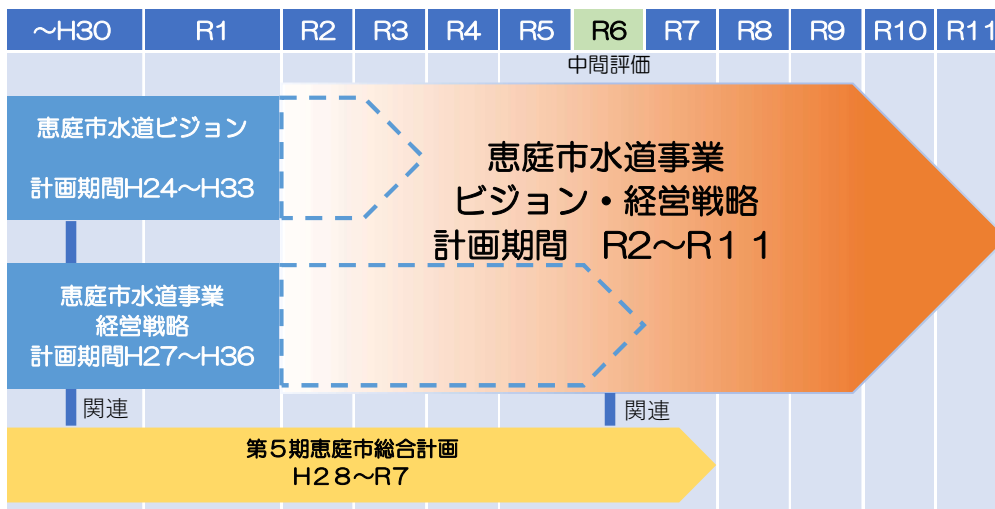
| ～H30 | R1 | R2 | R3 | R4 | R5 | R6 | R7 | R8 | R9 | R10 | R11 |
|---|---|---|---|---|---|---|---|---|---|---|---|

中間評価

恵庭市水道ビジョン

計画期間H24～H33

恵庭市水道事業
ビジョン・経営戦略
計画期間　R2～R１１

恵庭市水道事業
経営戦略
計画期間H27～H36

関連

関連

第５期恵庭市総合計画
H２８～R7